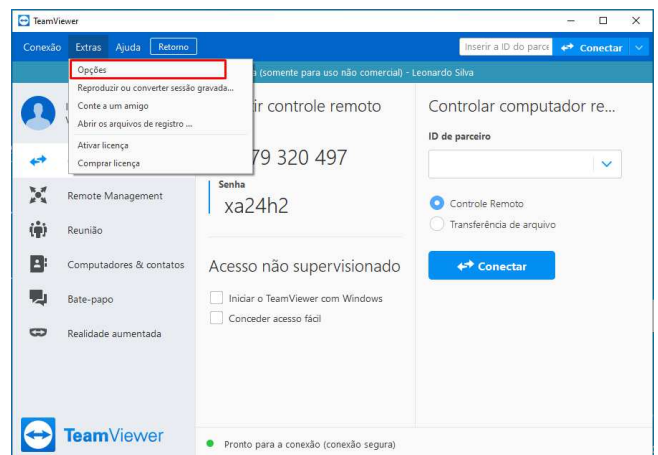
TeamViewer

Conexão Extras Ajuda Retorno

Inserir a ID do parce

Conectar

Opções
Reproduzir ou converter sessão gravada...
Conte a um amigo
Abrir os arquivos de registro ...
Ativar licença
Comprar licença

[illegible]a (somente para uso não comercial) - Leonardo Silva

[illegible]ir controle remoto

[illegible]79 320 497

Senha
xa24h2

Acesso não supervisionado

Iniciar o TeamViewer com Windows
Conceder acesso fácil

Controlar computador re...

ID de parceiro

Controle Remoto
Transferência de arquivo

Conectar

Remote Management
Reunião
Computadores & contatos
Bate-papo
Realidade aumentada

TeamViewer

Pronto para a conexão (conexão segura)